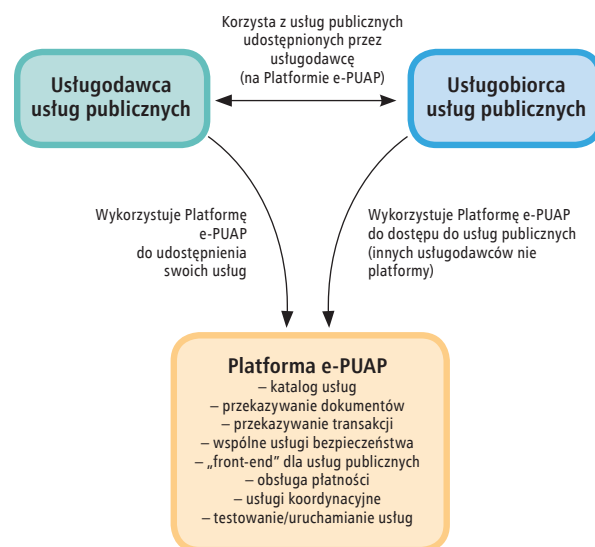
Korzysta z usług publicznych udostępnionych przez usługodawcę (na Platformie e-PUAP)

Usługodawca usług publicznych

Usługobiorca usług publicznych

Wykorzystuje Platformę e-PUAP do udostępnienia swoich usług

Wykorzystuje Platformę e-PUAP do dostępu do usług publicznych (innych usługodawców nie platformy)

Platforma e-PUAP
– katalog usług
– przekazywanie dokumentów
– przekazywanie transakcji
– wspólne usługi bezpieczeństwa
– „front-end" dla usług publicznych
– obsługa płatności
– usługi koordynacyjne
– testowanie/uruchamianie usług